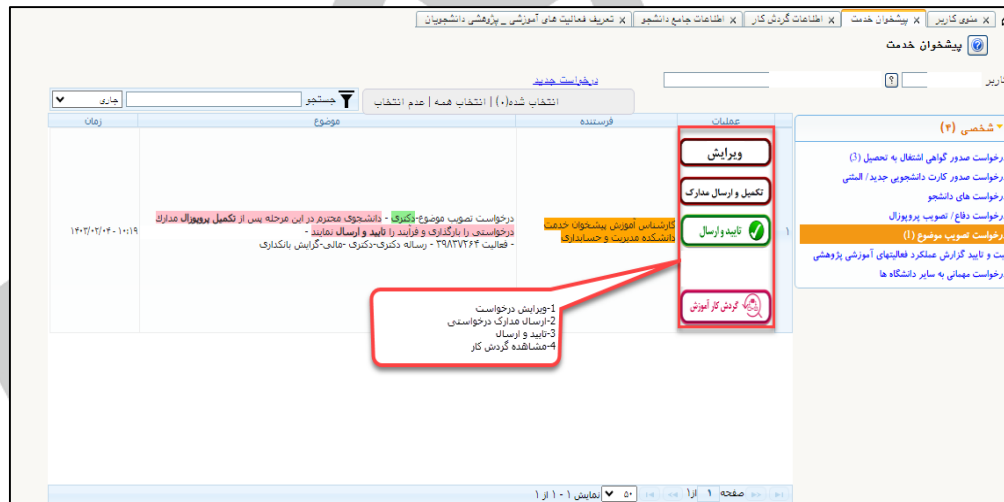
منوی کاربر x | پیشخوان خدمت x | اطلاعات گردش کار x | اطلاعات جامع دانشجو x | تعریف فعالیت های آموزشی _ پژوهشی دانشجویان x

پیشخوان خدمت

کاربر ?

درخواست جدید

انتخاب شده(۰) | انتخاب همه | عدم انتخاب

جستجو

جاری

شخصی (۴)

درخواست صدور گواهی اشتغال به تحصیل (3)
درخواست صدور کارت دانشجویی جدید/ المثنی
درخواست های دانشجو
درخواست دفاع/ تصویب پروپوزال
درخواست تصویب موضوع (1)
ثبت و تایید گزارش عملکرد فعالیتهای آموزشی پژوهشی
درخواست مهمانی به سایر دانشگاه ها

| | عملیات | فرستنده | موضوع | زمان |
|---|---|---|---|---|
| ۱ | ویرایش<br>تکمیل و ارسال مدارک<br>تایید و ارسال<br>گردش کار آموزش | کارشناس آموزش پیشخوان خدمت دانشکده مدیریت و حسابداری | درخواست تصویب موضوع-دکتری - دانشجوی محترم در این مرحله پس از تکمیل پروپوزال مدارک درخواستی را بارگذاری و فرآیند را تایید و ارسال نمایید - - فعالیت ۳۹۸۳۷۲۶۴ - رساله دکتری-دکتری -مالی-گرایش بانکداری | ۱۴۰۳/۰۲/۰۴-۱۰:۱۹ |

1-ویرایش درخواست
2-ارسال مدارک درخواستی
3-تایید و ارسال
4-مشاهده گردش کار

صفحه 1 از1 | ۵۰ نمایش ۱ - ۱ از ۱